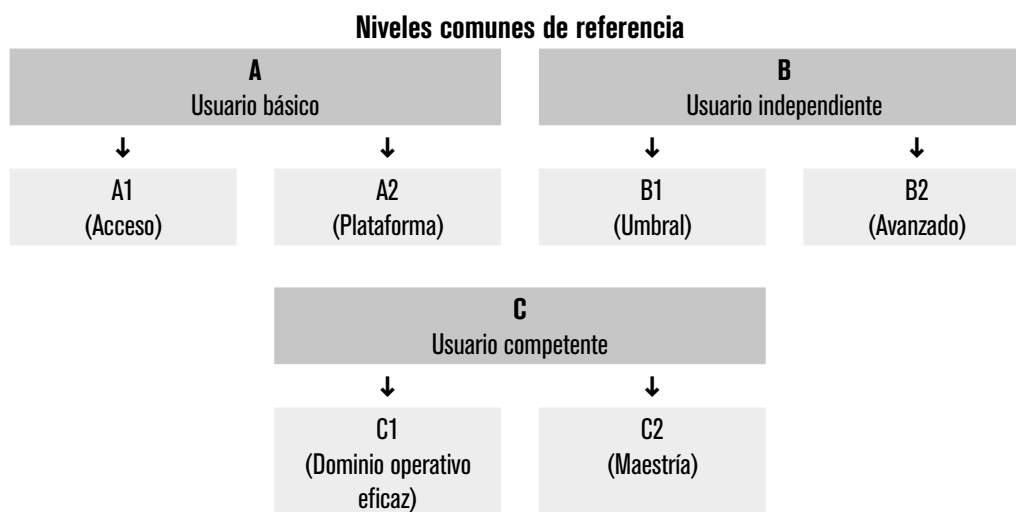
Niveles comunes de referencia

A
Usuario básico

↓ ↓

A1
(Acceso)

A2
(Plataforma)

B
Usuario independiente

↓ ↓

B1
(Umbral)

B2
(Avanzado)

C
Usuario competente

↓ ↓

C1
(Dominio operativo eficaz)

C2
(Maestría)